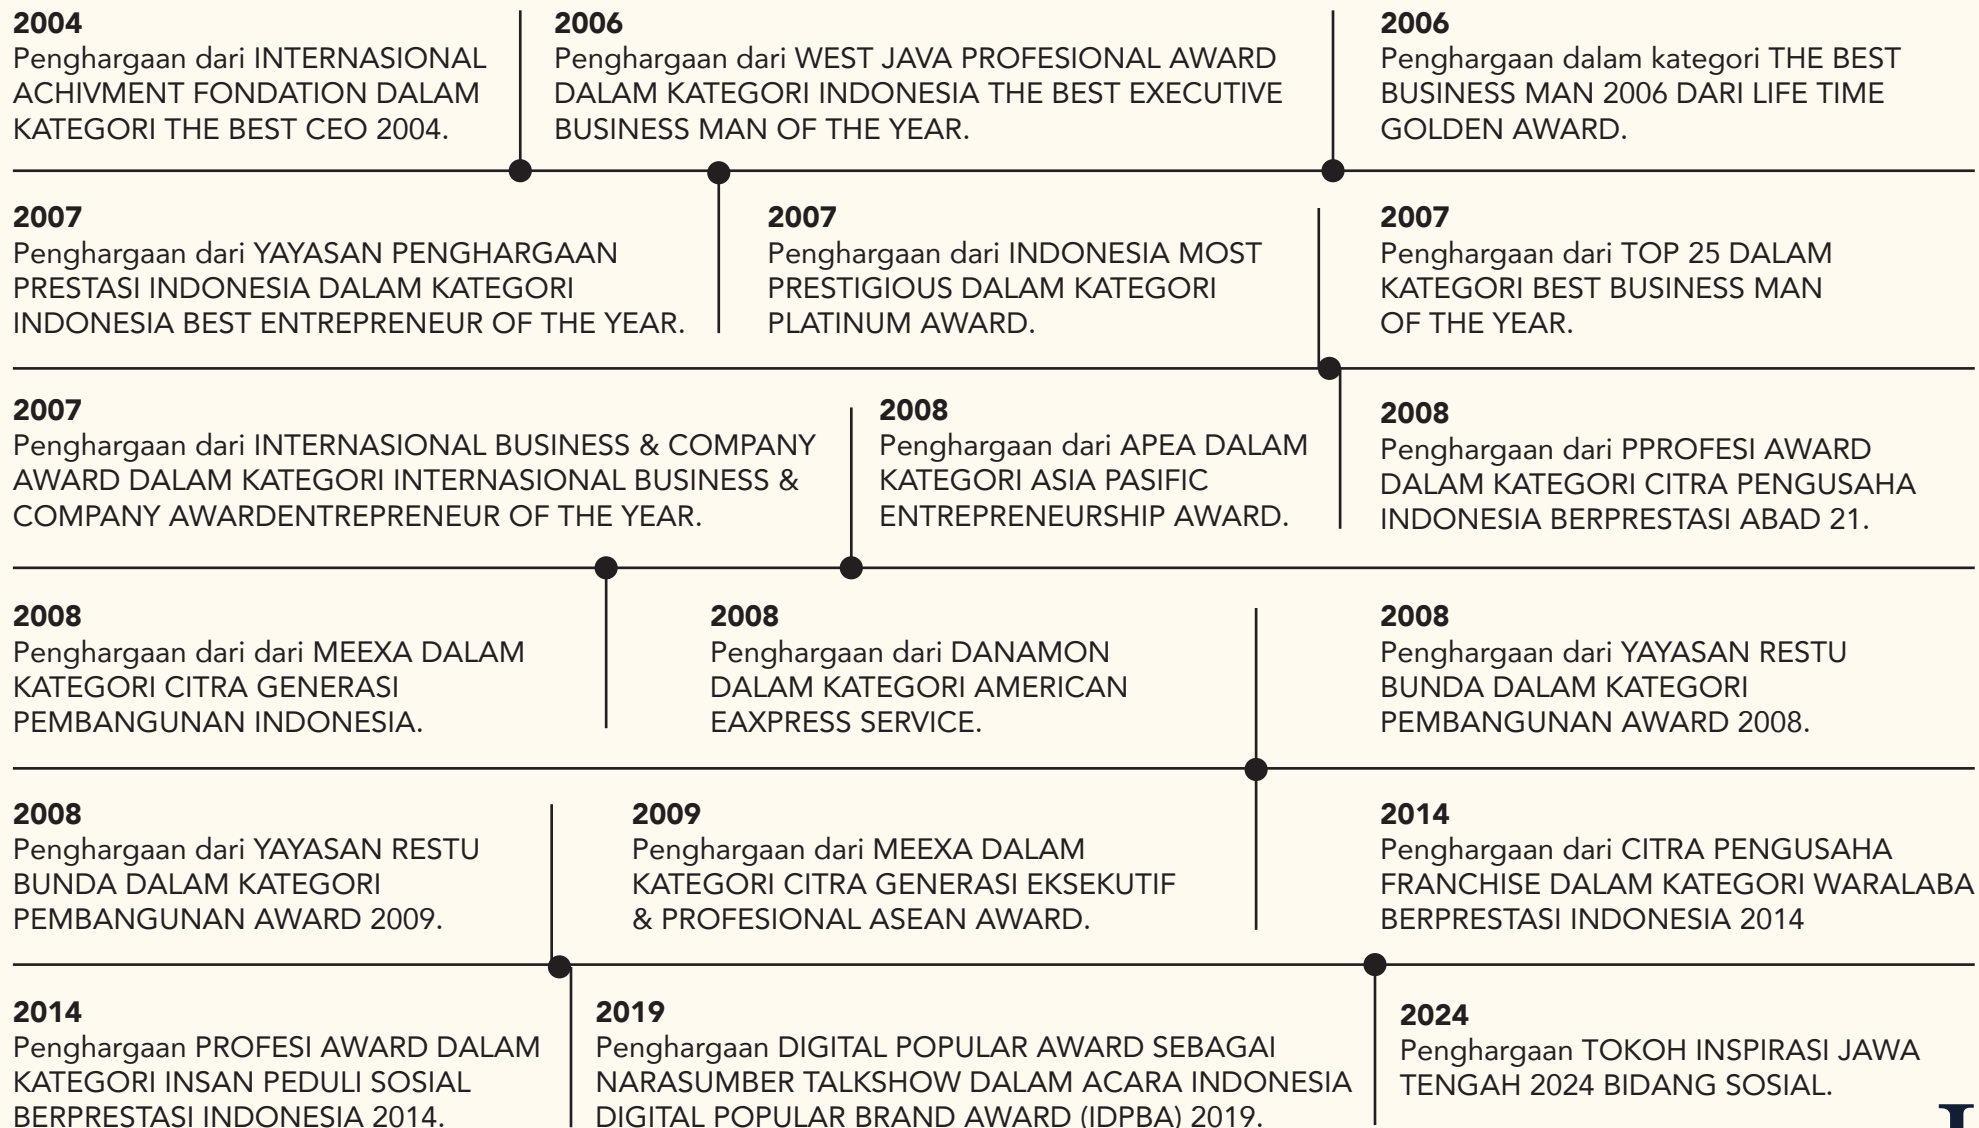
2004
Penghargaan dari INTERNASIONAL ACHIVMENT FONDATION DALAM KATEGORI THE BEST CEO 2004.

2006
Penghargaan dari WEST JAVA PROFESIONAL AWARD DALAM KATEGORI INDONESIA THE BEST EXECUTIVE BUSINESS MAN OF THE YEAR.

2006
Penghargaan dalam kategori THE BEST BUSINESS MAN 2006 DARI LIFE TIME GOLDEN AWARD.

2007
Penghargaan dari YAYASAN PENGHARGAAN PRESTASI INDONESIA DALAM KATEGORI INDONESIA BEST ENTREPRENEUR OF THE YEAR.

2007
Penghargaan dari INDONESIA MOST PRESTIGIOUS DALAM KATEGORI PLATINUM AWARD.

2007
Penghargaan dari TOP 25 DALAM KATEGORI BEST BUSINESS MAN OF THE YEAR.

2007
Penghargaan dari INTERNASIONAL BUSINESS & COMPANY AWARD DALAM KATEGORI INTERNASIONAL BUSINESS & COMPANY AWARDENTREPRENEUR OF THE YEAR.

2008
Penghargaan dari APEA DALAM KATEGORI ASIA PASIFIC ENTREPRENEURSHIP AWARD.

2008
Penghargaan dari PPROFESI AWARD DALAM KATEGORI CITRA PENGUSAHA INDONESIA BERPRESTASI ABAD 21.

2008
Penghargaan dari dari MEEXA DALAM KATEGORI CITRA GENERASI PEMBANGUNAN INDONESIA.

2008
Penghargaan dari DANAMON DALAM KATEGORI AMERICAN EAXPRESS SERVICE.

2008
Penghargaan dari YAYASAN RESTU BUNDA DALAM KATEGORI PEMBANGUNAN AWARD 2008.

2008
Penghargaan dari YAYASAN RESTU BUNDA DALAM KATEGORI PEMBANGUNAN AWARD 2009.

2009
Penghargaan dari MEEXA DALAM KATEGORI CITRA GENERASI EKSEKUTIF & PROFESIONAL ASEAN AWARD.

2014
Penghargaan dari CITRA PENGUSAHA FRANCHISE DALAM KATEGORI WARALABA BERPRESTASI INDONESIA 2014

2014
Penghargaan PROFESI AWARD DALAM KATEGORI INSAN PEDULI SOSIAL BERPRESTASI INDONESIA 2014.

2019
Penghargaan DIGITAL POPULAR AWARD SEBAGAI NARASUMBER TALKSHOW DALAM ACARA INDONESIA DIGITAL POPULAR BRAND AWARD (IDPBA) 2019.

2024
Penghargaan TOKOH INSPIRASI JAWA TENGAH 2024 BIDANG SOSIAL.